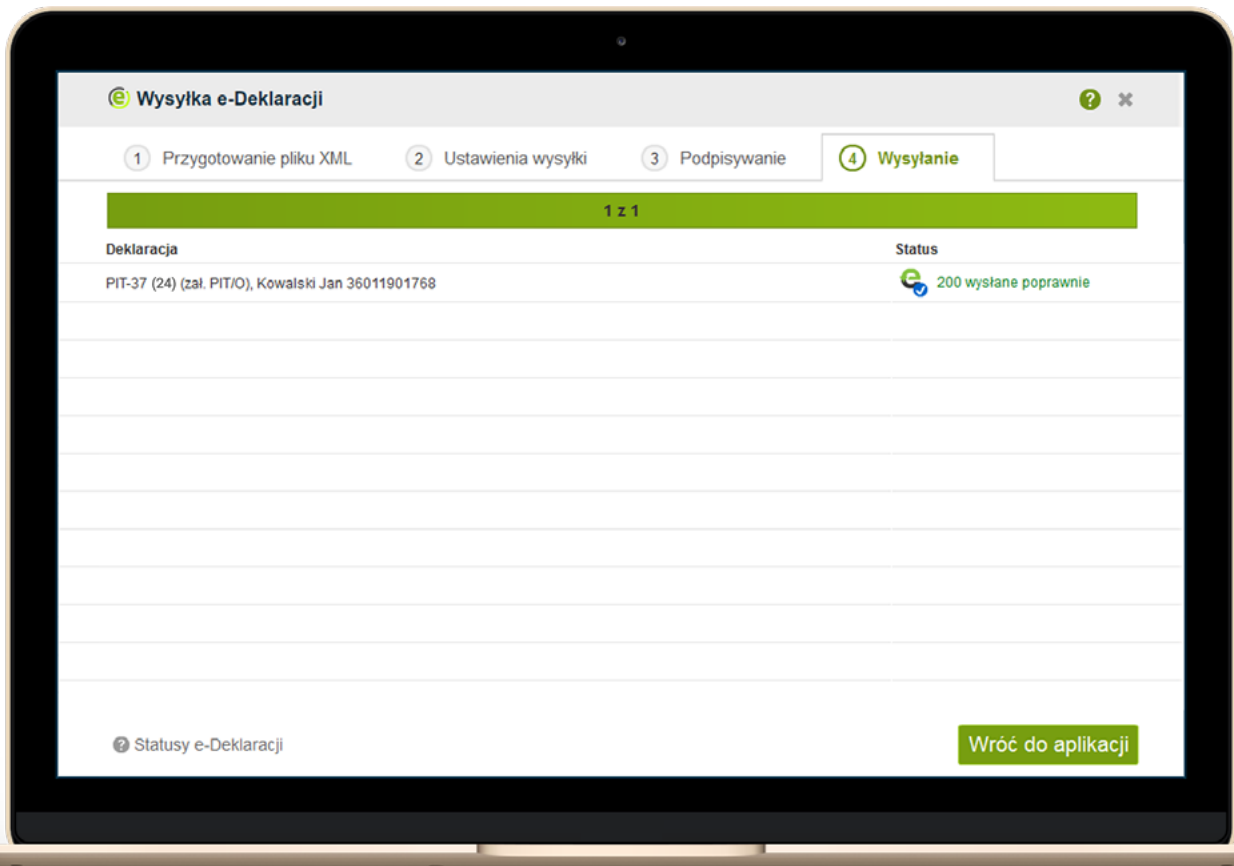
Wysyłka e-Deklaracji

1 Przygotowanie pliku XML
2 Ustawienia wysyłki
3 Podpisywanie
4 Wysyłanie

1 z 1

| Deklaracja | Status |
|---|---|
| PIT-37 (24) (zał. PIT/O), Kowalski Jan 36011901768 | 200 wysłane poprawnie |

Statusy e-Deklaracji

Wróć do aplikacji